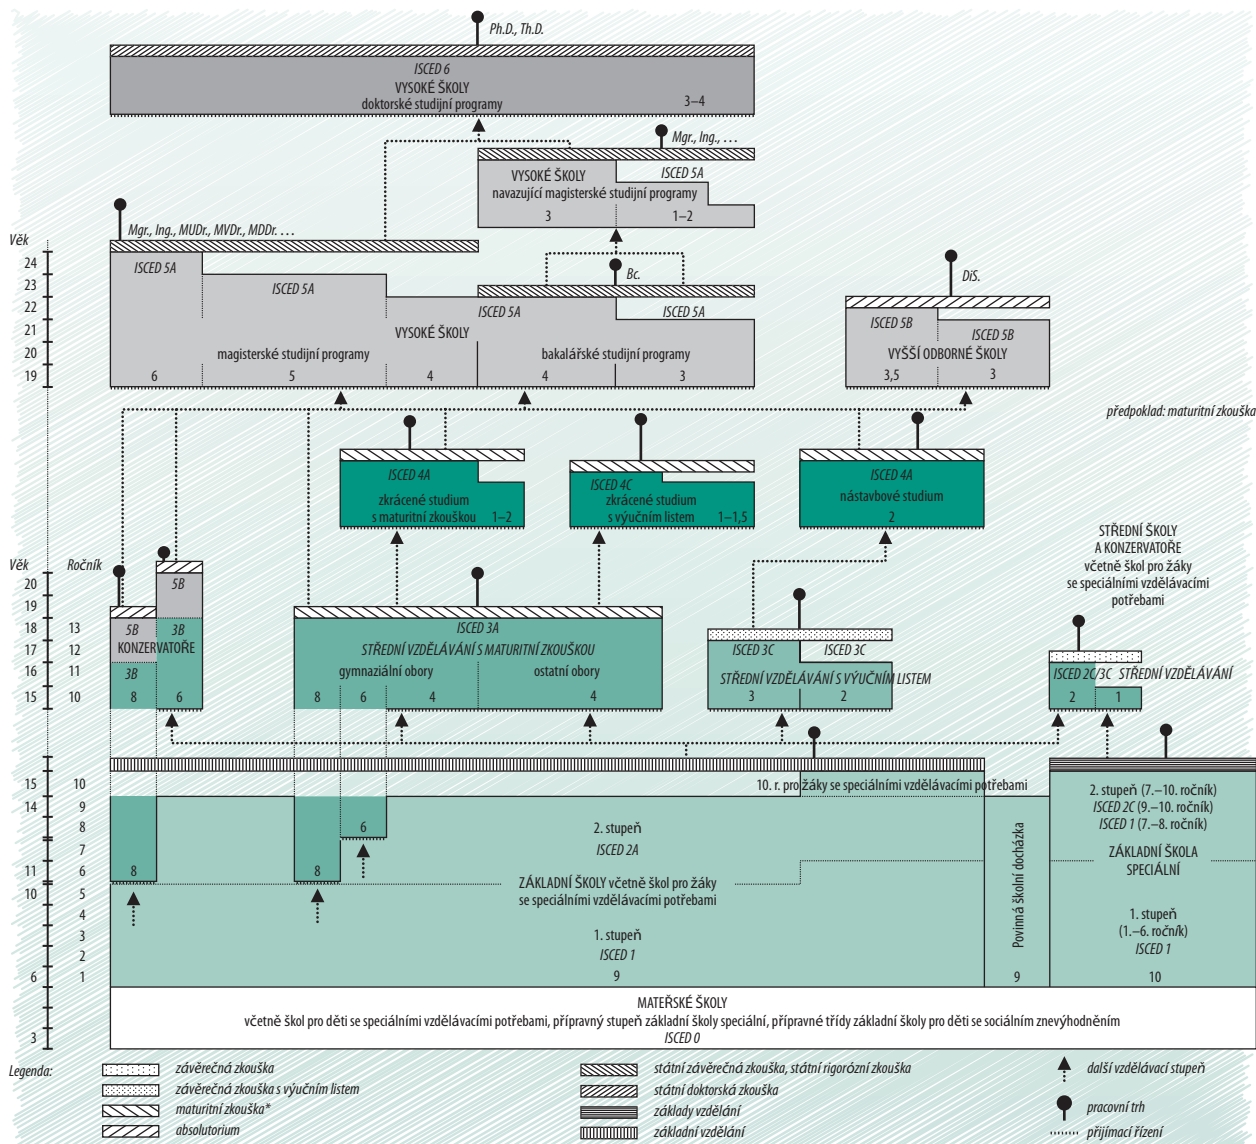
Ph.D., Th.D.

ISCED 6
VYSOKÉ ŠKOLY
doktorské studijní programy
3–4

Mgr., Ing., …

VYSOKÉ ŠKOLY
navazující magisterské studijní programy
ISCED 5A
3
1–2

Mgr., Ing., MUDr., MVDr., MDDr. …

Věk
24
23
22
21
20
19

ISCED 5A
ISCED 5A
Bc.
ISCED 5A
ISCED 5A
VYSOKÉ ŠKOLY
magisterské studijní programy
bakalářské studijní programy
6
5
4
4
3

DiS.
ISCED 5B
ISCED 5B
VYŠŠÍ ODBORNÉ ŠKOLY
3,5
3

předpoklad: maturitní zkouška

ISCED 4A
zkrácené studium
s maturitní zkouškou
1–2

ISCED 4C
zkrácené studium
s výučním listem
1–1,5

ISCED 4A
nástavbové studium
2

STŘEDNÍ ŠKOLY
A KONZERVATOŘE
včetně škol pro žáky
se speciálními vzdělávacími
potřebami

Věk
Ročník
20
19
18 13
17 12
16 11
15 10

5B
5B
3B
KONZERVATOŘE
3B
8
6

ISCED 3A
STŘEDNÍ VZDĚLÁVÁNÍ S MATURITNÍ ZKOUŠKOU
gymnaziální obory
ostatní obory
8
6
4
4

ISCED 3C
ISCED 3C
STŘEDNÍ VZDĚLÁVÁNÍ S VÝUČNÍM LISTEM
3
2

ISCED 2C/3C
STŘEDNÍ VZDĚLÁVÁNÍ
2
1

15 10
14 9
8
7
11 6
10 5
4
3
2
6 1

10. r. pro žáky se speciálními vzdělávacími potřebami
6
2. stupeň
ISCED 2A
8
8
ZÁKLADNÍ ŠKOLY včetně škol pro žáky
se speciálními vzdělávacími potřebami
1. stupeň
ISCED 1
9
Povinná školní docházka
9

2. stupeň (7.–10. ročník)
ISCED 2C (9.–10. ročník)
ISCED 1 (7.–8. ročník)
ZÁKLADNÍ ŠKOLA
SPECIÁLNÍ
1. stupeň
(1.–6. ročník)
ISCED 1
10

3
MATEŘSKÉ ŠKOLY
včetně škol pro děti se speciálními vzdělávacími potřebami, přípravný stupeň základní školy speciální, přípravné třídy základní školy pro děti se sociálním znevýhodněním
ISCED 0

Legenda:
závěrečná zkouška
závěrečná zkouška s výučním listem
maturitní zkouška*
absolutorium
státní závěrečná zkouška, státní rigorózní zkouška
státní doktorská zkouška
základy vzdělání
základní vzdělání
další vzdělávací stupeň
pracovní trh
přijímací řízení